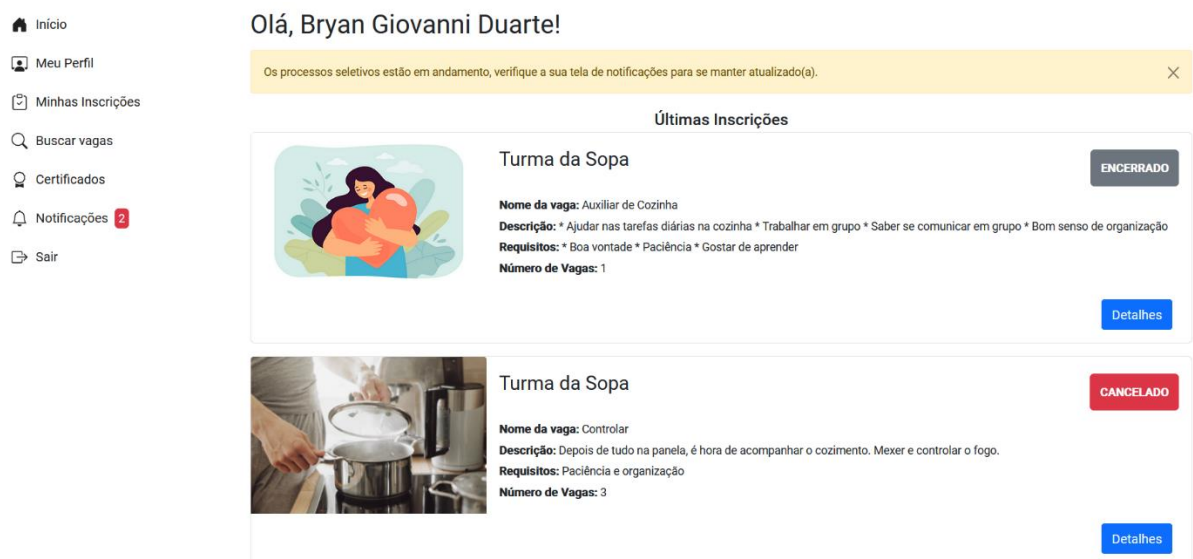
Início

Meu Perfil

Minhas Inscrições

Buscar vagas

Certificados

Notificações 2

Sair

Olá, Bryan Giovanni Duarte!

Os processos seletivos estão em andamento, verifique a sua tela de notificações para se manter atualizado(a).

×

Últimas Inscrições

Turma da Sopa

ENCERRADO

**Nome da vaga:** Auxiliar de Cozinha

**Descrição:** * Ajudar nas tarefas diárias na cozinha * Trabalhar em grupo * Saber se comunicar em grupo * Bom senso de organização

**Requisitos:** * Boa vontade * Paciência * Gostar de aprender

**Número de Vagas:** 1

Detalhes

Turma da Sopa

CANCELADO

**Nome da vaga:** Controlar

**Descrição:** Depois de tudo na panela, é hora de acompanhar o cozimento. Mexer e controlar o fogo.

**Requisitos:** Paciência e organização

**Número de Vagas:** 3

Detalhes